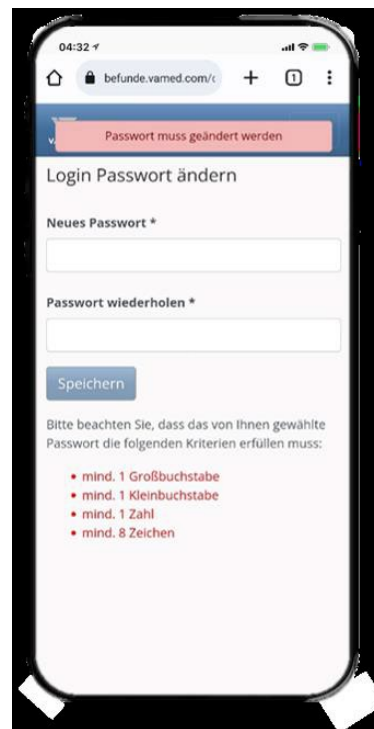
04:32

befunde.vamed.com/c

1

Passwort muss geändert werden

Login Passwort ändern

Neues Passwort *

Passwort wiederholen *

Speichern

Bitte beachten Sie, dass das von Ihnen gewählte Passwort die folgenden Kriterien erfüllen muss:

• mind. 1 Großbuchstabe
• mind. 1 Kleinbuchstabe
• mind. 1 Zahl
• mind. 8 Zeichen